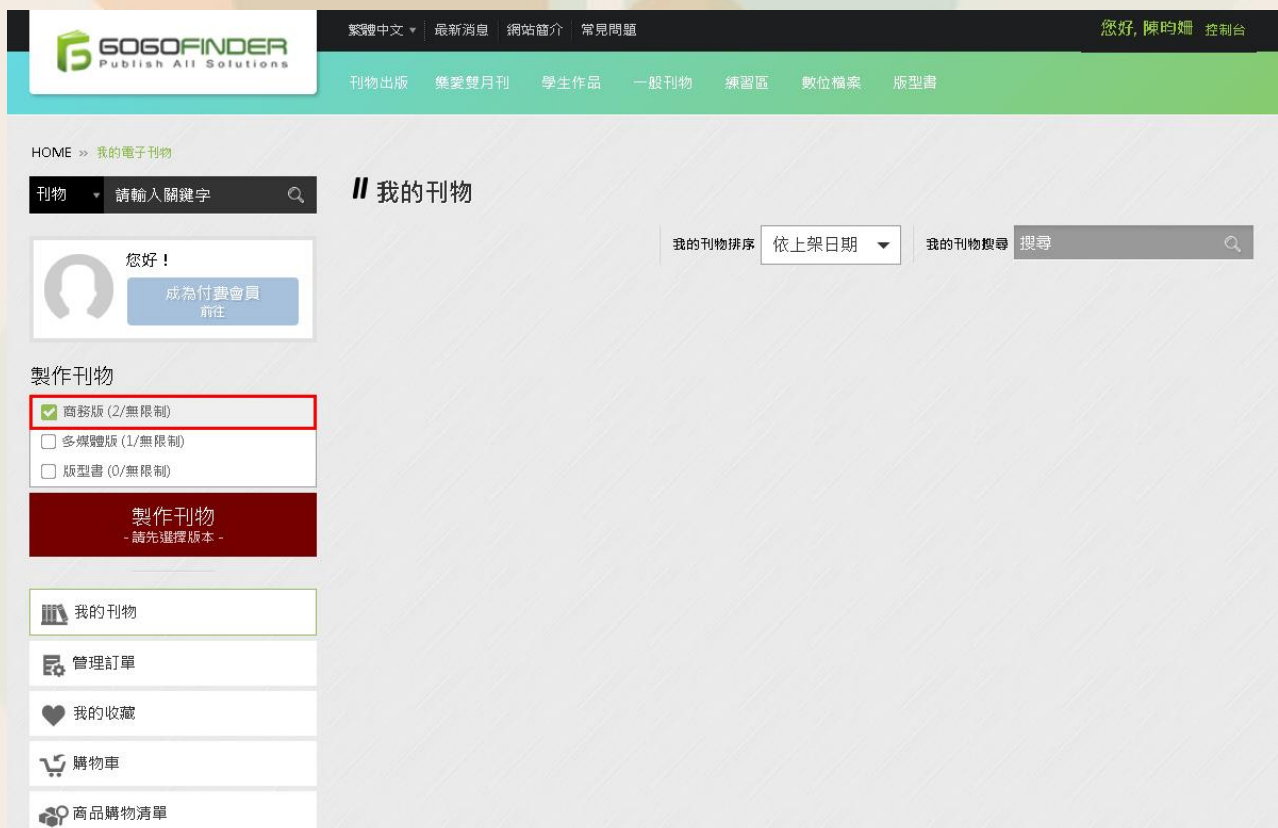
GOGOFINDER
Publish All Solutions

繁體中文 ▾ 最新消息 網站簡介 常見問題

您好, 陳昀孀 控制台

刊物出版 樂愛雙月刊 學生作品 一般刊物 練習區 數位檔案 版型書

HOME » 我的電子刊物

刊物 ▾ 請輸入關鍵字

// 我的刊物

我的刊物排序 依上架日期 ▾ 我的刊物搜尋 搜尋

您好！
成為付費會員
前往

製作刊物
商務版 (2/無限制)
多媒體版 (1/無限制)
版型書 (0/無限制)

製作刊物
- 請先選擇版本 -

我的刊物
管理訂單
我的收藏
購物車
商品購物清單